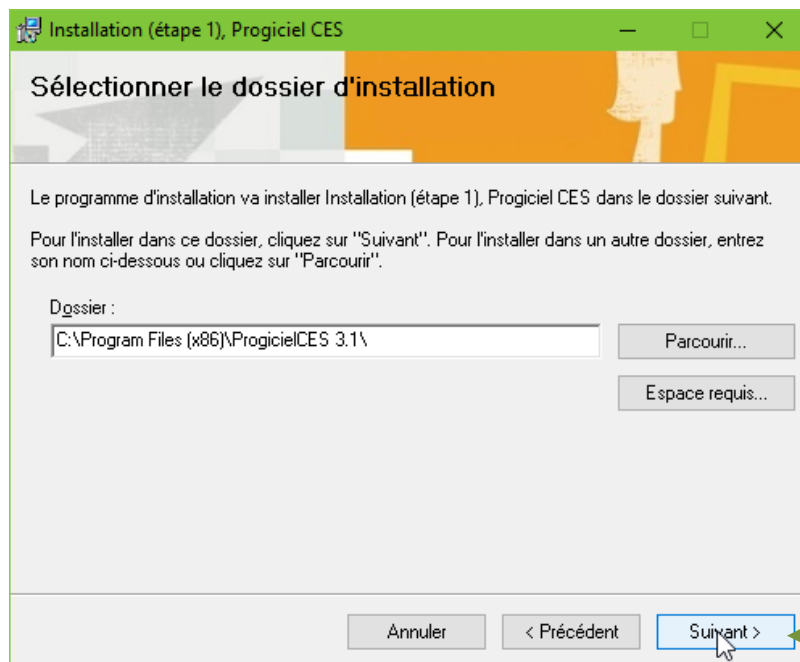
Installation (étape 1), Progiciel CES

Sélectionner le dossier d'installation

Le programme d'installation va installer Installation (étape 1), Progiciel CES dans le dossier suivant.

Pour l'installer dans ce dossier, cliquez sur "Suivant". Pour l'installer dans un autre dossier, entrez son nom ci-dessous ou cliquez sur "Parcourir".

Dossier :

C:\Program Files (x86)\ProgicielCES 3.1\

Parcourir...

Espace requis...

Annuler

< Précédent

Suivant >